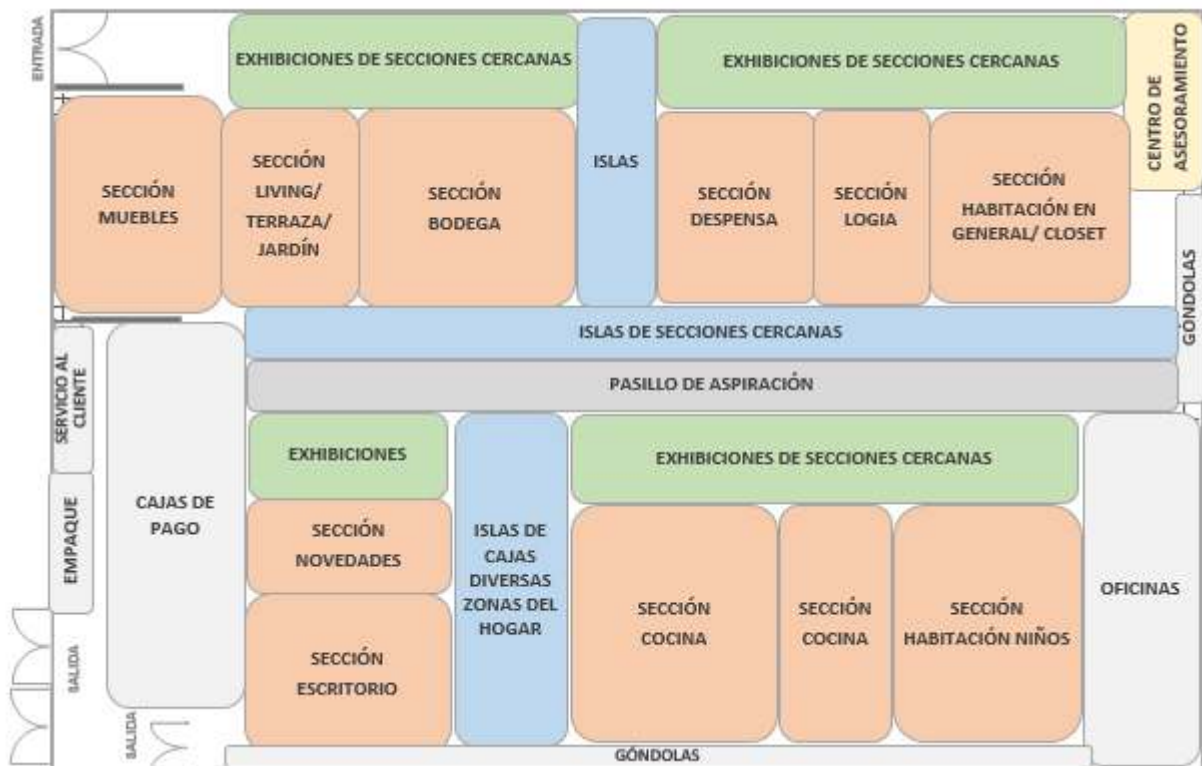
ENTRADA

EXHIBICIONES DE SECCIONES CERCANAS

ISLAS

EXHIBICIONES DE SECCIONES CERCANAS

CENTRO DE ASESORAMIENTO

SECCIÓN MUEBLES

SECCIÓN LIVING/ TERRAZA/ JARDÍN

SECCIÓN BODEGA

SECCIÓN DESPENSA

SECCIÓN LOGIA

SECCIÓN HABITACIÓN EN GENERAL/ CLOSET

GÓNDOLAS

ISLAS DE SECCIONES CERCANAS

SERVICIO AL CLIENTE

PASILLO DE ASPIRACIÓN

EXHIBICIONES

ISLAS DE CAJAS DIVERSAS ZONAS DEL HOGAR

EXHIBICIONES DE SECCIONES CERCANAS

EMPAQUE

CAJAS DE PAGO

SECCIÓN NOVEDADES

OFICINAS

SECCIÓN COCINA

SECCIÓN COCINA

SECCIÓN HABITACIÓN NIÑOS

SALIDA

SECCIÓN ESCRITORIO

SALIDA

GÓNDOLAS